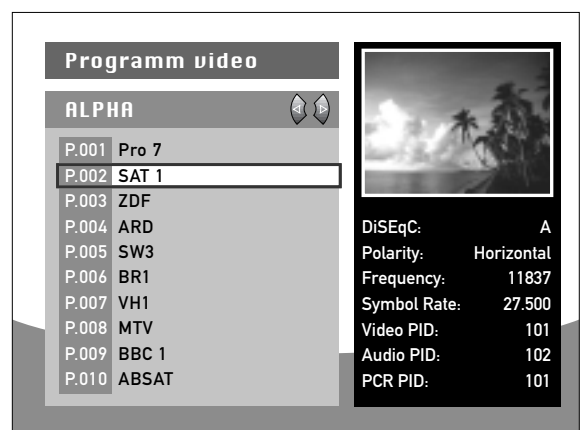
Programm video

ALPHA

P.001 Pro 7
P.002 SAT 1
P.003 ZDF
P.004 ARD
P.005 SW3
P.006 BR1
P.007 VH1
P.008 MTV
P.009 BBC 1
P.010 ABSAT

DiSEqC: A
Polarity: Horizontal
Frequency: 11837
Symbol Rate: 27.500
Video PID: 101
Audio PID: 102
PCR PID: 101